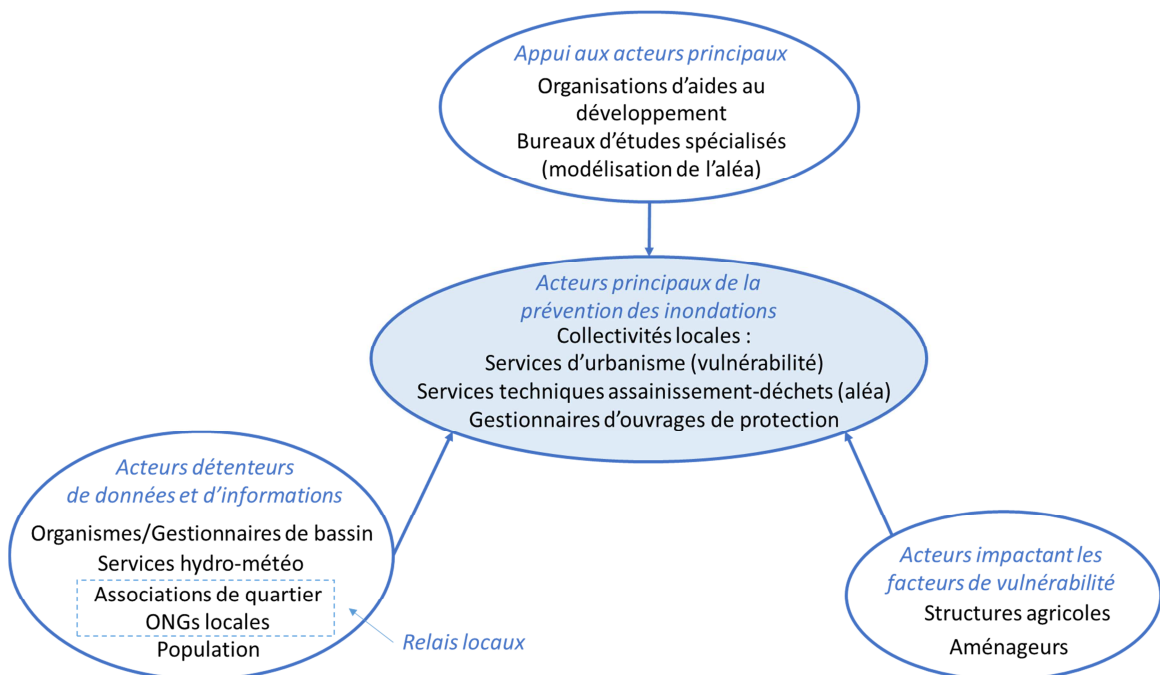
Appui aux acteurs principaux
Organisations d'aides au développement
Bureaux d'études spécialisés (modélisation de l'aléa)

Acteurs principaux de la prévention des inondations
Collectivités locales :
Services d'urbanisme (vulnérabilité)
Services techniques assainissement-déchets (aléa)
Gestionnaires d'ouvrages de protection

Acteurs détenteurs de données et d'informations
Organismes/Gestionnaires de bassin
Services hydro-météo
Associations de quartier
ONGs locales
Population

Relais locaux

Acteurs impactant les facteurs de vulnérabilité
Structures agricoles
Aménageurs